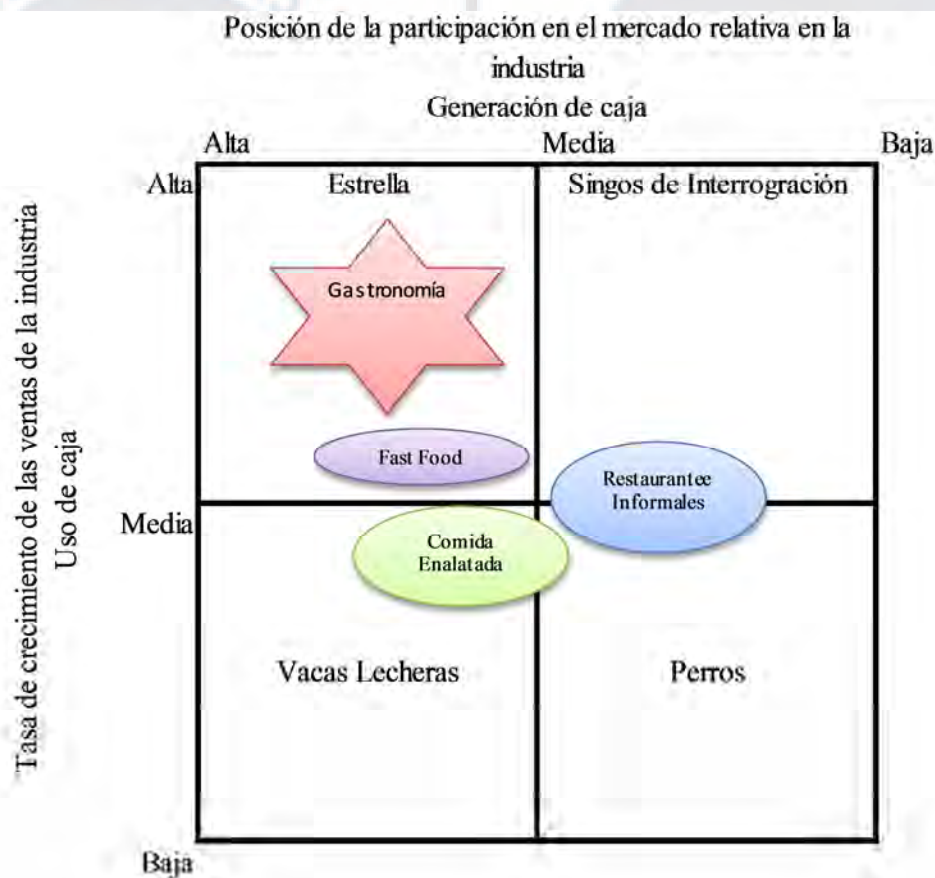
Posición de la participación en el mercado relativa en la industria
Generación de caja

Alta
Media
Baja

Tasa de crecimiento de las ventas de la industria
Uso de caja

Alta
Media
Baja

Estrella
Singos de Interrogración

Gastronomía

Fast Food

Restaurantee Informales

Comida Enalatada

Vacas Lecheras
Perros